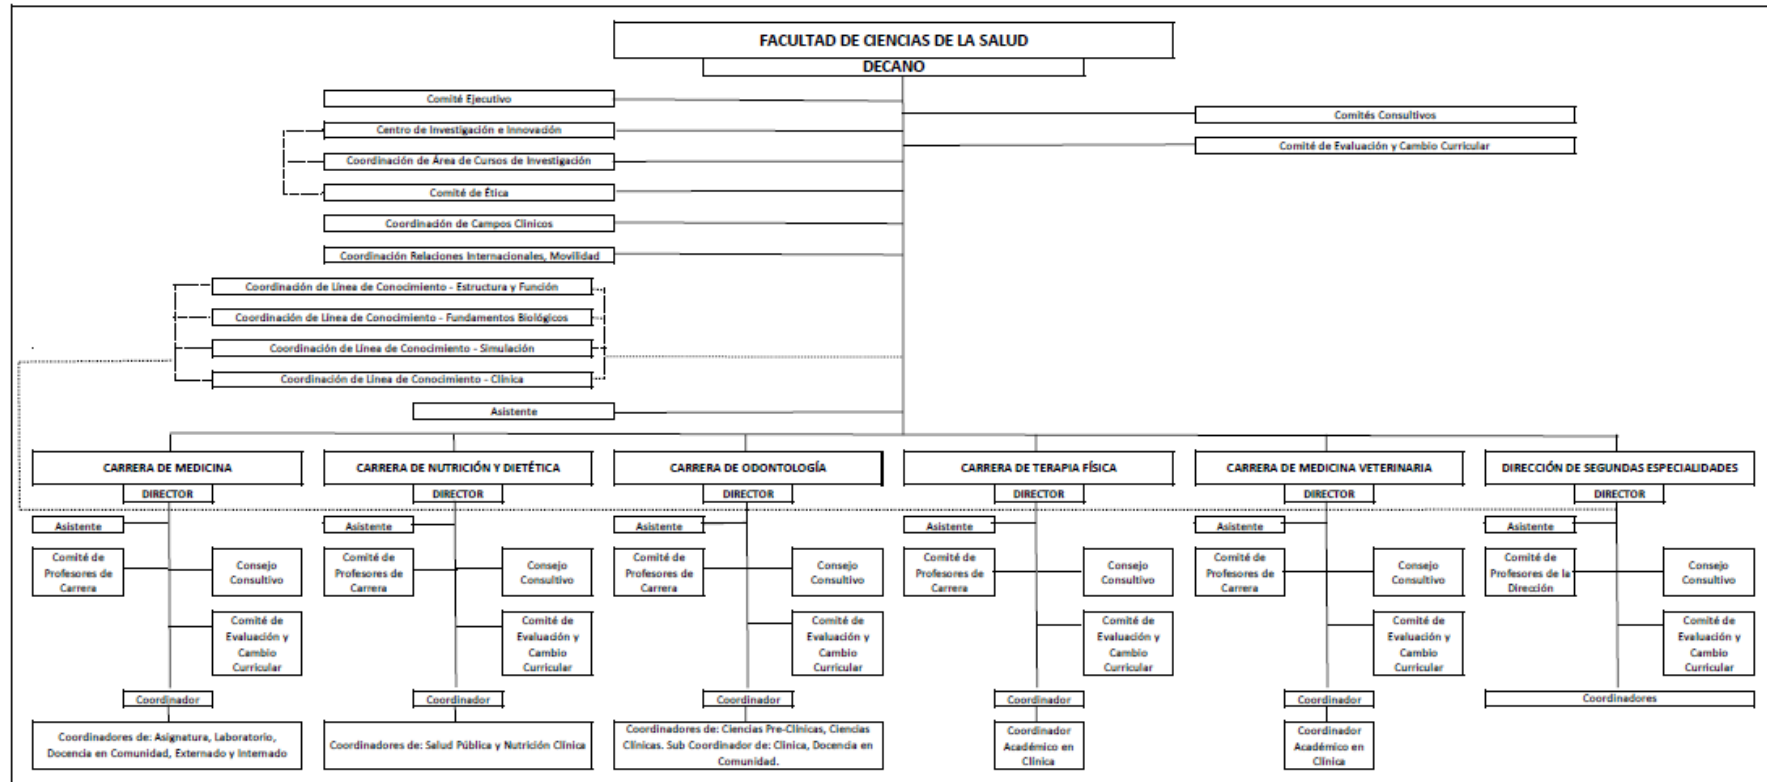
FACULTAD DE CIENCIAS DE LA SALUD
DECANO

Comité Ejecutivo
Centro de Investigación e Innovación
Coordinación de Área de Cursos de Investigación
Comité de Ética
Coordinación de Campos Clínicos
Coordinación Relaciones Internacionales, Movilidad

Comités Consultivos
Comité de Evaluación y Cambio Curricular

Coordinación de Línea de Conocimiento - Estructura y Función
Coordinación de Línea de Conocimiento - Fundamentos Biológicos
Coordinación de Línea de Conocimiento - Simulación
Coordinación de Línea de Conocimiento - Clínica

Asistente

CARRERA DE MEDICINA
DIRECTOR
Asistente
Comité de Profesores de Carrera
Consejo Consultivo
Comité de Evaluación y Cambio Curricular
Coordinador
Coordinadores de: Asignatura, Laboratorio, Docencia en Comunidad, Externado y Internado

CARRERA DE NUTRICIÓN Y DIETÉTICA
DIRECTOR
Asistente
Comité de Profesores de Carrera
Consejo Consultivo
Comité de Evaluación y Cambio Curricular
Coordinador
Coordinadores de: Salud Pública y Nutrición Clínica

CARRERA DE ODONTOLOGÍA
DIRECTOR
Asistente
Comité de Profesores de Carrera
Consejo Consultivo
Comité de Evaluación y Cambio Curricular
Coordinador
Coordinadores de: Ciencias Pre-Clínicas, Ciencias Clínicas. Sub Coordinador de: Clínica, Docencia en Comunidad.

CARRERA DE TERAPIA FÍSICA
DIRECTOR
Asistente
Comité de Profesores de Carrera
Consejo Consultivo
Comité de Evaluación y Cambio Curricular
Coordinador
Coordinador Académico en Clínica

CARRERA DE MEDICINA VETERINARIA
DIRECTOR
Asistente
Comité de Profesores de Carrera
Consejo Consultivo
Comité de Evaluación y Cambio Curricular
Coordinador
Coordinador Académico en Clínica

DIRECCIÓN DE SEGUNDAS ESPECIALIDADES
DIRECTOR
Asistente
Comité de Profesores de la Dirección
Consejo Consultivo
Comité de Evaluación y Cambio Curricular
Coordinadores